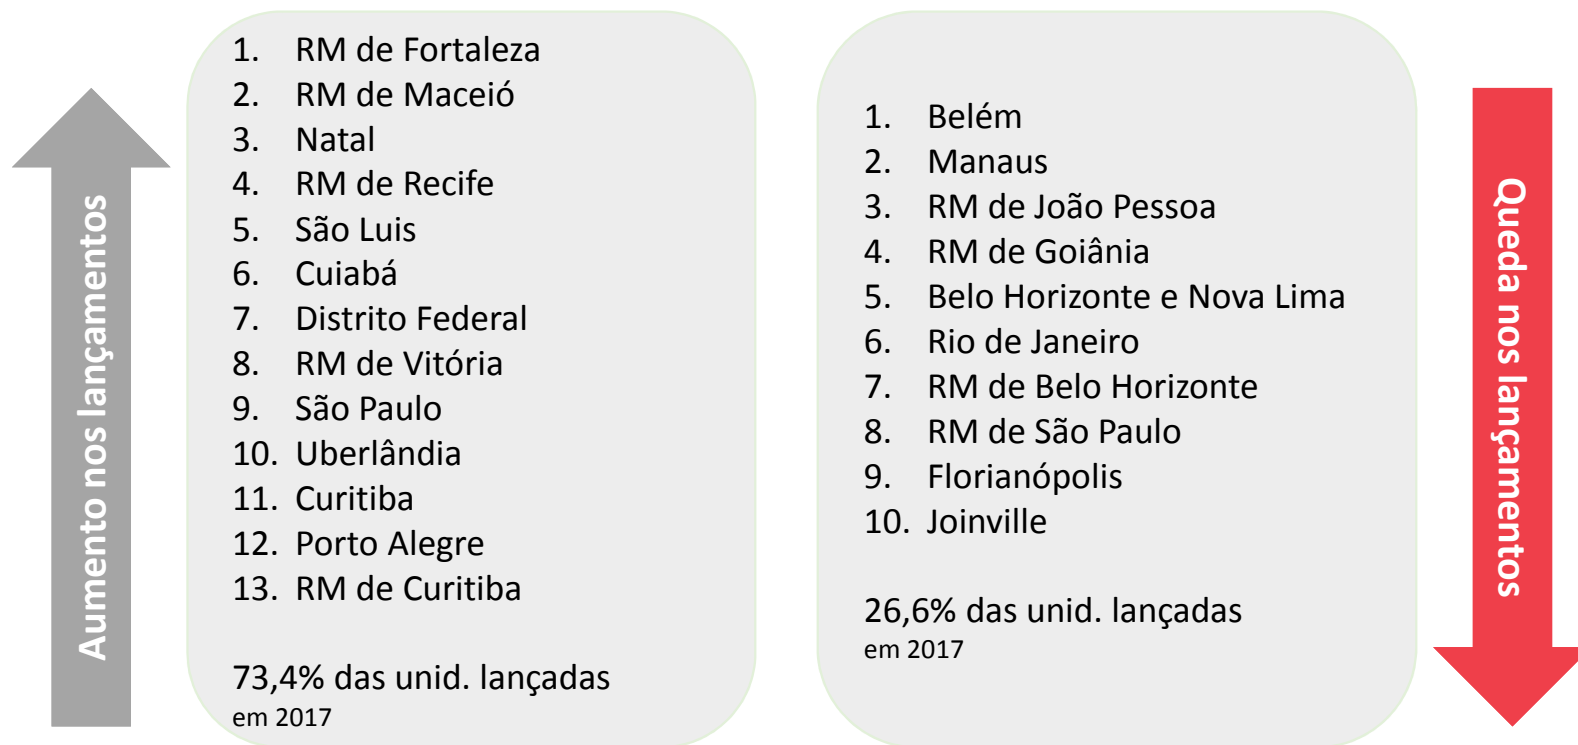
Aumento nos lançamentos

1. RM de Fortaleza
2. RM de Maceió
3. Natal
4. RM de Recife
5. São Luis
6. Cuiabá
7. Distrito Federal
8. RM de Vitória
9. São Paulo
10. Uberlândia
11. Curitiba
12. Porto Alegre
13. RM de Curitiba

73,4% das unid. lançadas em 2017

1. Belém
2. Manaus
3. RM de João Pessoa
4. RM de Goiânia
5. Belo Horizonte e Nova Lima
6. Rio de Janeiro
7. RM de Belo Horizonte
8. RM de São Paulo
9. Florianópolis
10. Joinville

26,6% das unid. lançadas em 2017

Queda nos lançamentos